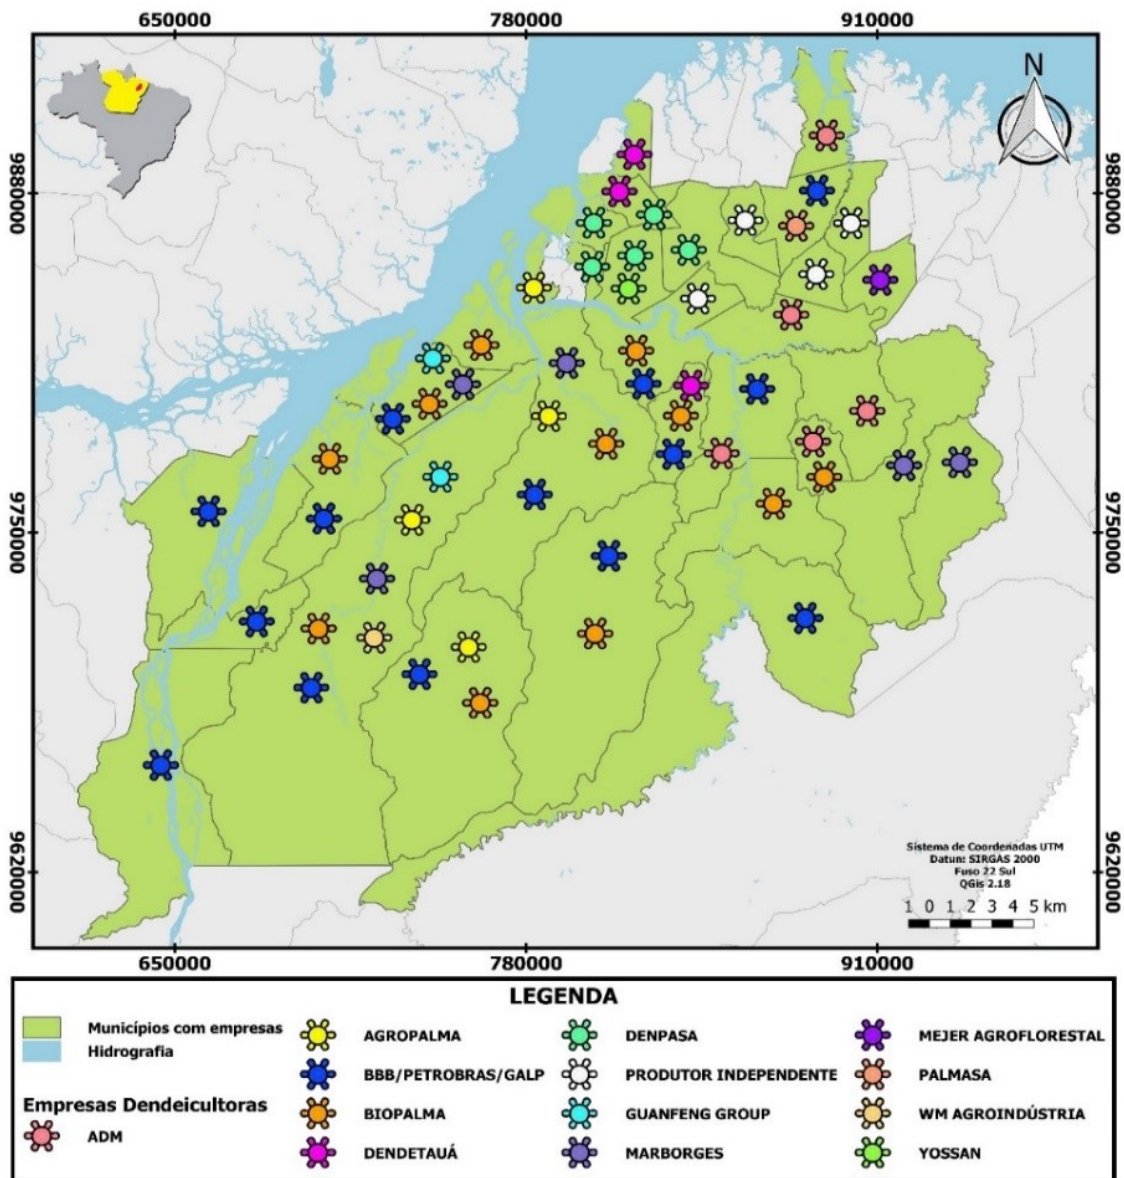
650000
780000
910000

N

9880000
9750000
9620000

0000886
0000975
0000962

Sistema de Coordenadas UTM
Datun: SIRGAS 2000
Fuso 22 Sul
QGis 2.18

1 0 1 2 3 4 5 km

650000
780000
910000

LEGENDA

Municípios com empresas
Hidrografia

Empresas Dendeicultoras
ADM

AGROPALMA
BBB/PETROBRAS/GALP
BIOPALMA
DENDETAUÁ

DENPASA
PRODUTOR INDEPENDENTE
GUANFENG GROUP
MARBORGES

MEJER AGROFLORESTAL
PALMASA
WM AGROINDÚSTRIA
YOSSAN